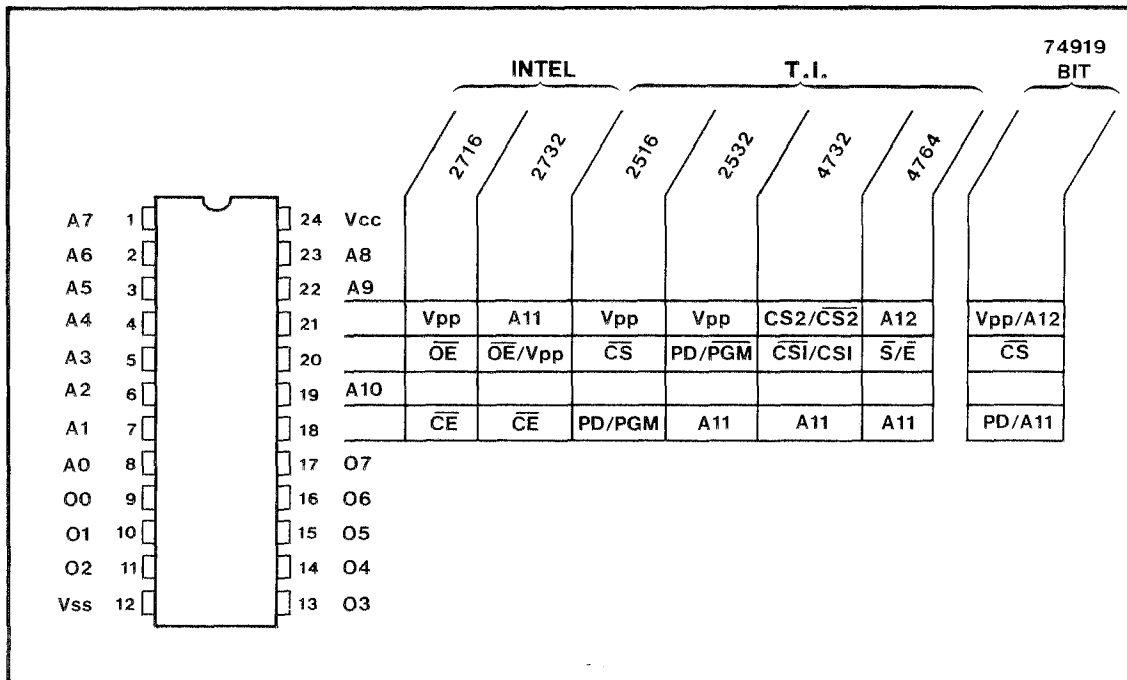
INTEL
T.I.
74919
BIT

2716
2732
2516
2532
4732
4764

| Pin | Left | Pin | Right | 2716 | 2732 | 2516 | 2532 | 4732 | 4764 | 74919 BIT |
|---|---|---|---|---|---|---|---|---|---|---|
| 1 | A7 | 24 | Vcc | | | | | | | |
| 2 | A6 | 23 | A8 | | | | | | | |
| 3 | A5 | 22 | A9 | | | | | | | |
| 4 | A4 | 21 | | Vpp | A11 | Vpp | Vpp | CS2/$\overline{CS2}$ | A12 | Vpp/A12 |
| 5 | A3 | 20 | | $\overline{OE}$ | $\overline{OE}$/Vpp | $\overline{CS}$ | PD/$\overline{PGM}$ | $\overline{CSI}$/CSI | $\overline{S}/\overline{E}$ | $\overline{CS}$ |
| 6 | A2 | 19 | A10 | | | | | | | |
| 7 | A1 | 18 | | $\overline{CE}$ | $\overline{CE}$ | PD/PGM | A11 | A11 | A11 | PD/A11 |
| 8 | A0 | 17 | O7 | | | | | | | |
| 9 | O0 | 16 | O6 | | | | | | | |
| 10 | O1 | 15 | O5 | | | | | | | |
| 11 | O2 | 14 | O4 | | | | | | | |
| 12 | Vss | 13 | O3 | | | | | | | |